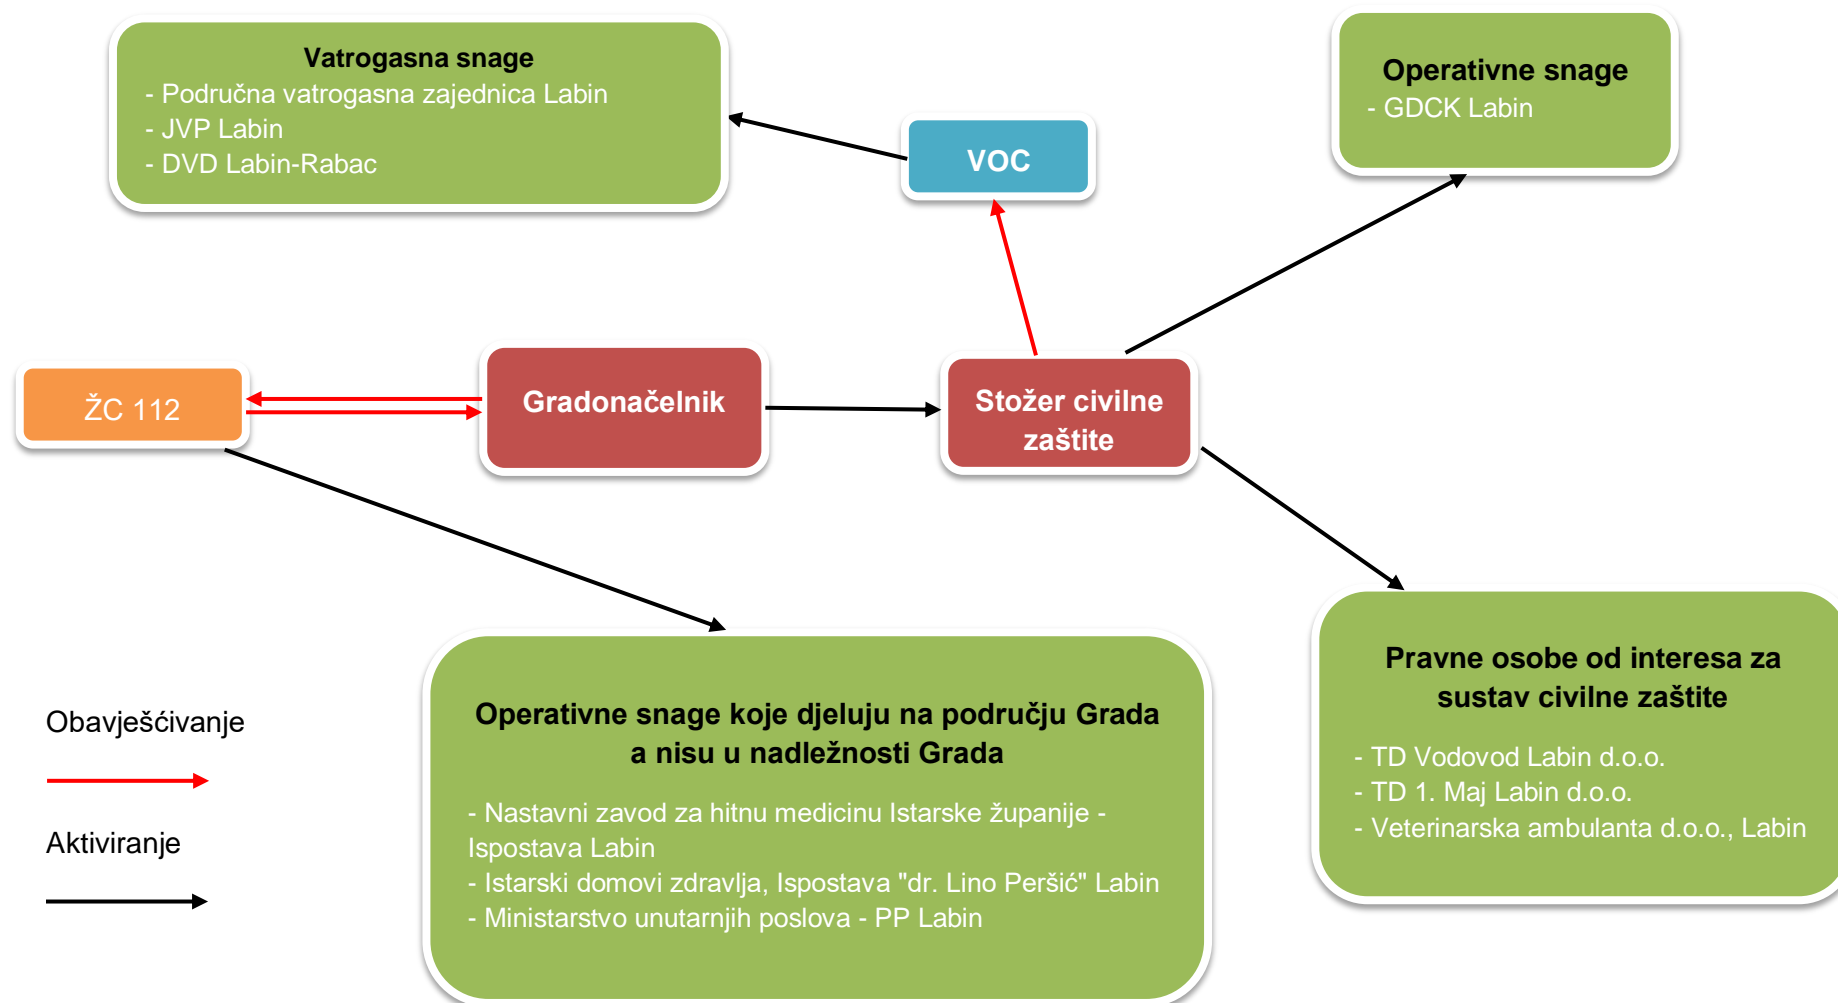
Vatrogasna snage
- Područna vatrogasna zajednica Labin
- JVP Labin
- DVD Labin-Rabac

VOC

Operativne snage
- GDCK Labin

ŽC 112

Gradonačelnik

Stožer civilne zaštite

Obavješćivanje

Aktiviranje

Operativne snage koje djeluju na području Grada a nisu u nadležnosti Grada

- Nastavni zavod za hitnu medicinu Istarske županije - Ispostava Labin
- Istarski domovi zdravlja, Ispostava "dr. Lino Peršić" Labin
- Ministarstvo unutarnjih poslova - PP Labin

Pravne osobe od interesa za sustav civilne zaštite

- TD Vodovod Labin d.o.o.
- TD 1. Maj Labin d.o.o.
- Veterinarska ambulanta d.o.o., Labin